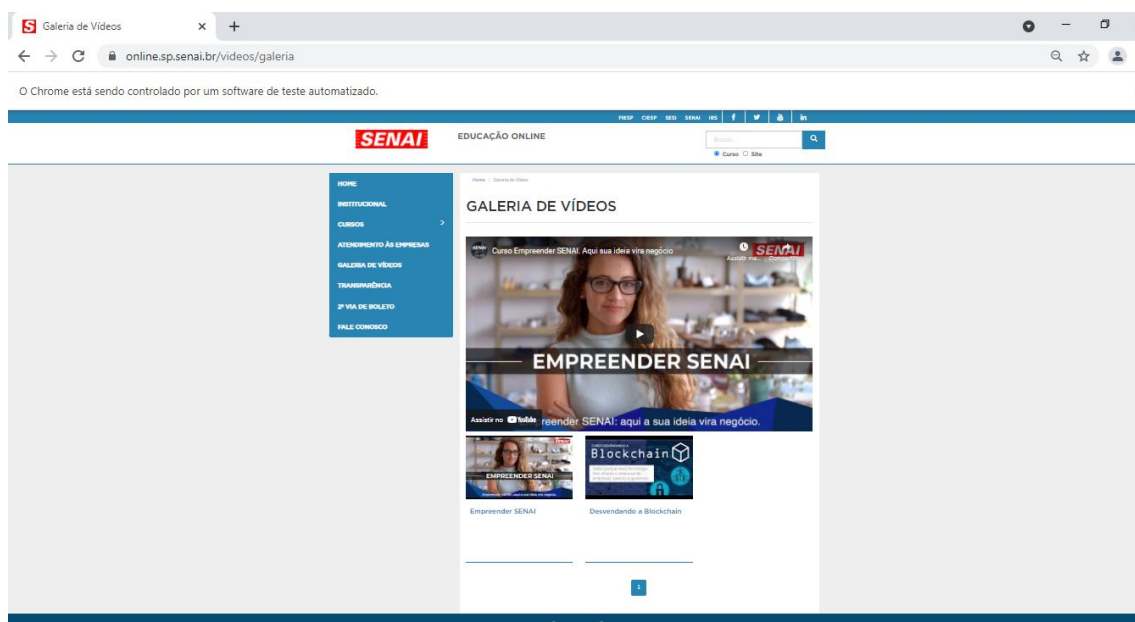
Galeria de Vídeos

online.sp.senai.br/videos/galeria

O Chrome está sendo controlado por um software de teste automatizado.

FIESP CIESP SESI SENAI IRS

SENAI EDUCAÇÃO ONLINE

Busca

Curso Site

HOME
INSTITUCIONAL
CURSOS
ATENDIMENTO ÀS EMPRESAS
GALERIA DE VÍDEOS
TRANSPARÊNCIA
2ª VIA DE BOLETO
FALE CONOSCO

Home / Galeria de Vídeos

GALERIA DE VÍDEOS

Curso Empreender SENAI. Aqui sua ideia vira negócio

Assistir mais Compartilhar

SENAI

EMPREENDER SENAI

Assistir no YouTube reender SENAI: aqui a sua ideia vira negócio.

EMPREENDER SENAI

Blockchain

Empreender SENAI

Desvendando a Blockchain

1